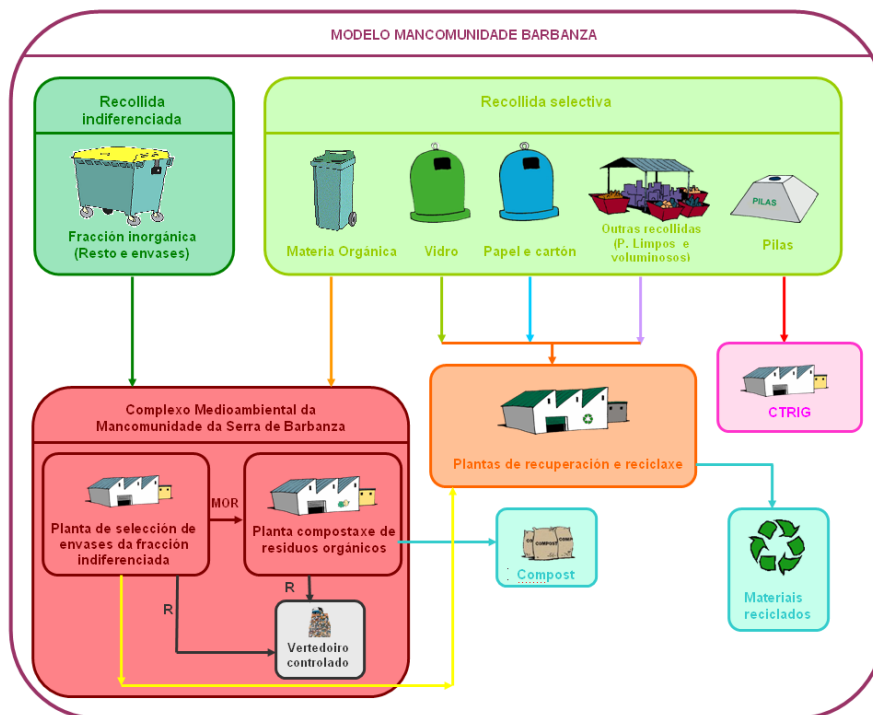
MODELO MANCOMUNIDADE BARBANZA

Recollida indiferenciada

Fracción inorgánica (Resto e envases)

Recollida selectiva

Materia Orgánica

Vidro

Papel e cartón

Outras recollidas (P. Limpos e voluminosos)

PILAS

Pilas

CTRIG

Complexo Medioambiental da Mancomunidade da Serra de Barbanza

Plantas de recuperación e reciclaxe

Planta de selección de envases da fracción indiferenciada

MOR

Planta compostaxe de residuos orgánicos

COMPOST

Compost

Materiais reciclados

R

R

Vertedoiro controlado